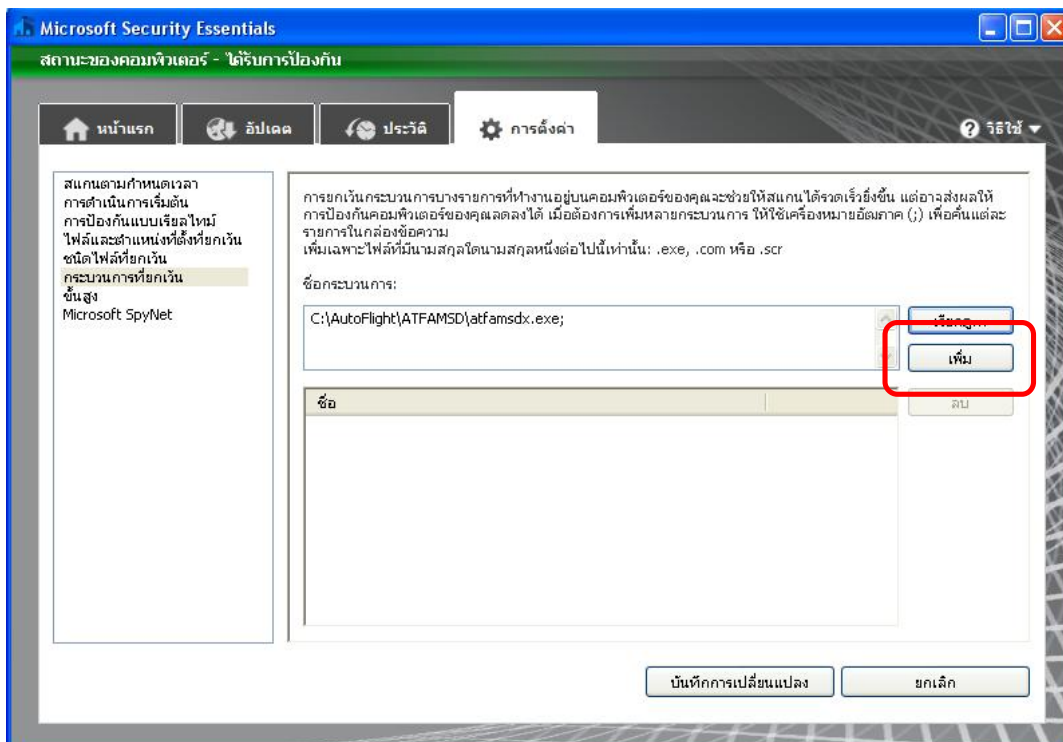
Microsoft Security Essentials

สถานะของคอมพิวเตอร์ - ได้รับการป้องกัน

หน้าแรก

อัปเดต

ประวัติ

การตั้งค่า

วิธีใช้

สแกนตามกำหนดเวลา
การดำเนินการเริ่มต้น
การป้องกันแบบเรียลไทม์
ไฟล์และตำแหน่งที่ตั้งที่ยกเว้น
ชนิดไฟล์ที่ยกเว้น
กระบวนการที่ยกเว้น
ขั้นสูง
Microsoft SpyNet

การยกเว้นกระบวนการบางรายการที่ทำงานอยู่บนคอมพิวเตอร์ของคุณจะช่วยให้สแกนได้รวดเร็วยิ่งขึ้น แต่อาจส่งผลให้การป้องกันคอมพิวเตอร์ของคุณลดลงได้ เมื่อต้องการเพิ่มหลายกระบวนการ ให้ใช้เครื่องหมายอัฒภาค (;) เพื่อคั่นแต่ละรายการในกล่องข้อความ
เพิ่มเฉพาะไฟล์ที่มีนามสกุลใดนามสกุลหนึ่งต่อไปนี้เท่านั้น: .exe, .com หรือ .scr

ชื่อกระบวนการ:

C:\AutoFlight\ATFAMSD\atfamsdx.exe;

เรียกดู...

เพิ่ม

ชื่อ

ลบ

บันทึกการเปลี่ยนแปลง

ยกเลิก